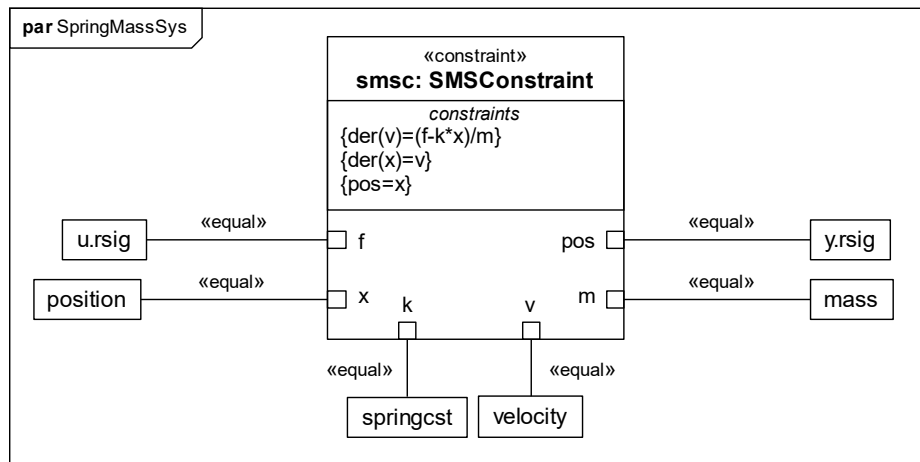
**par** SpringMassSys

«constraint»
**smsc: SMSConstraint**

*constraints*
{der(v)=(f-k*x)/m}
{der(x)=v}
{pos=x}

u.rsig «equal» f

position «equal» x

pos «equal» y.rsig

m «equal» mass

k v

«equal» «equal»

springcst velocity